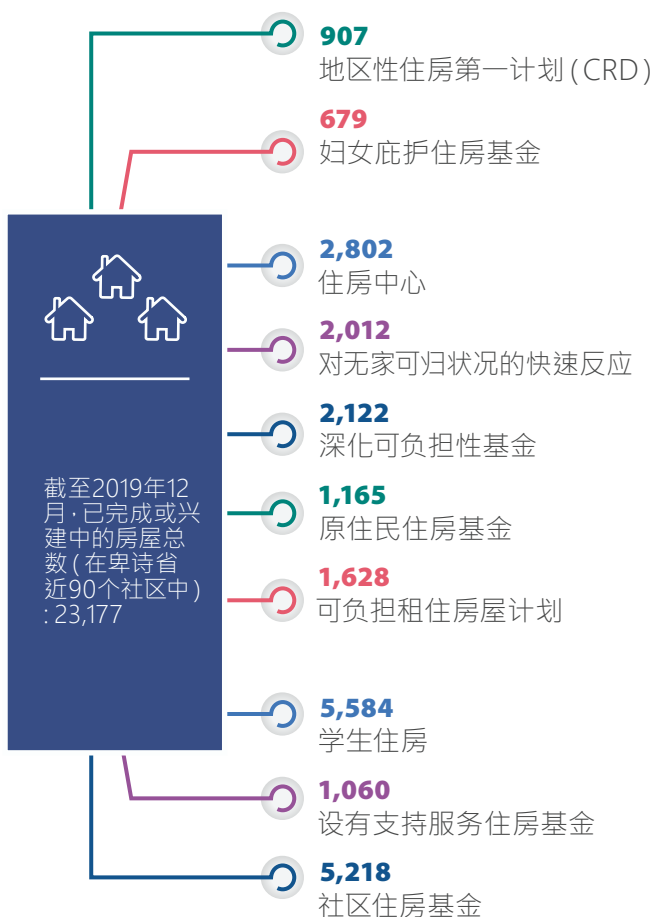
截至2019年12月·已完成或兴建中的房屋总数(在卑诗省近90个社区中): 23,177

907
地区性住房第一计划(CRD)

679
妇女庇护住房基金

2,802
住房中心

2,012
对无家可归状况的快速反应

2,122
深化可负担性基金

1,165
原住民住房基金

1,628
可负担租住房屋计划

5,584
学生住房

1,060
设有支持服务住房基金

5,218
社区住房基金